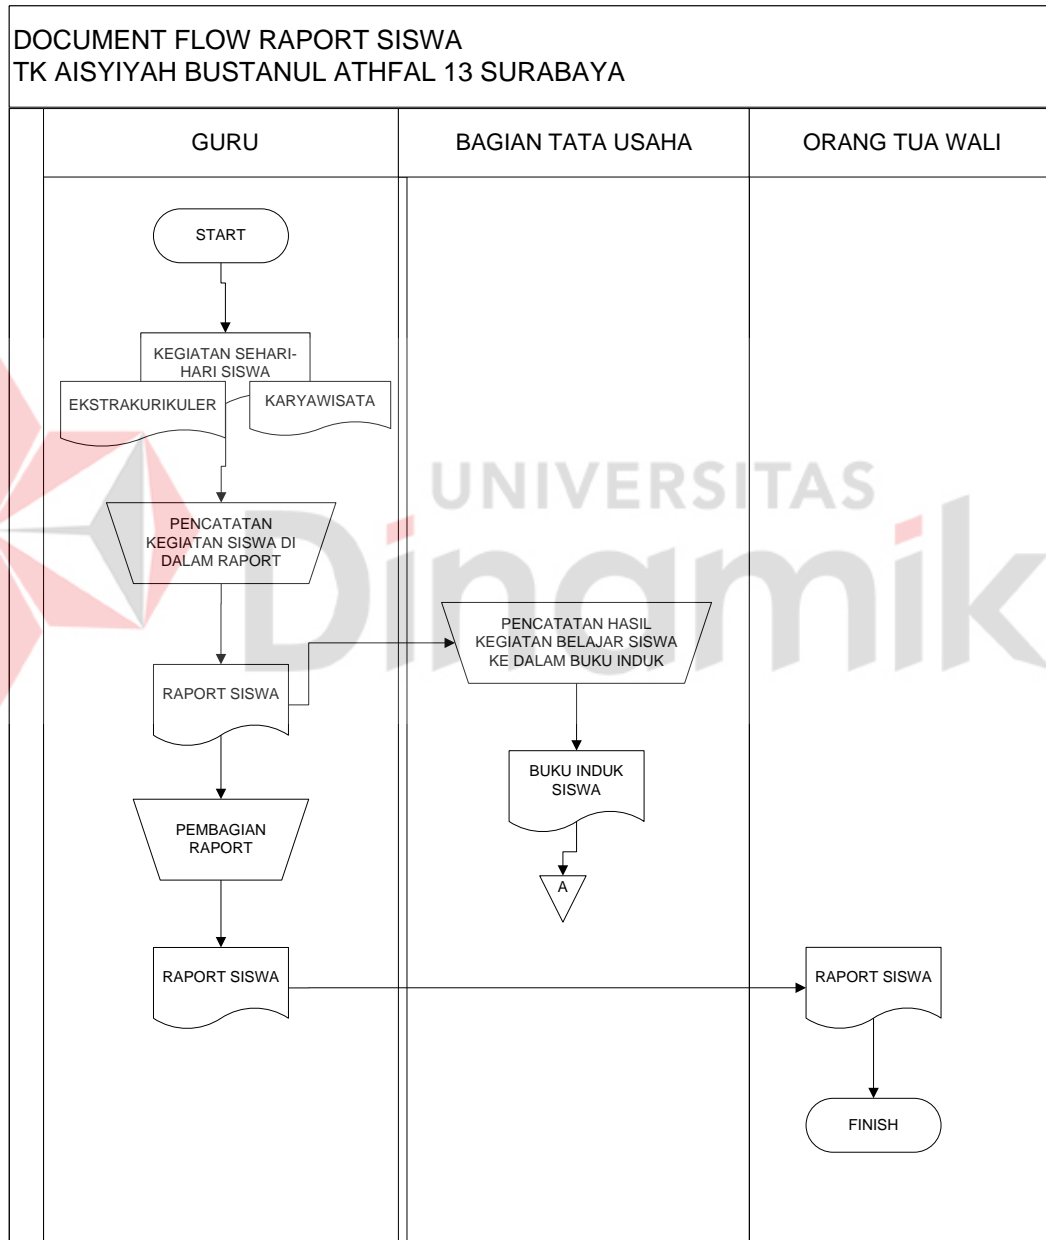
DOCUMENT FLOW RAPORT SISWA
TK AISYIYAH BUSTANUL ATHFAL 13 SURABAYA

GURU

BAGIAN TATA USAHA

ORANG TUA WALI

START

KEGIATAN SEHARI-HARI SISWA

EKSTRAKURIKULER

KARYAWISATA

PENCATATAN KEGIATAN SISWA DI DALAM RAPORT

RAPORT SISWA

PENCATATAN HASIL KEGIATAN BELAJAR SISWA KE DALAM BUKU INDUK

BUKU INDUK SISWA

A

PEMBAGIAN RAPORT

RAPORT SISWA

RAPORT SISWA

FINISH

UNIVERSITAS
Dinamika